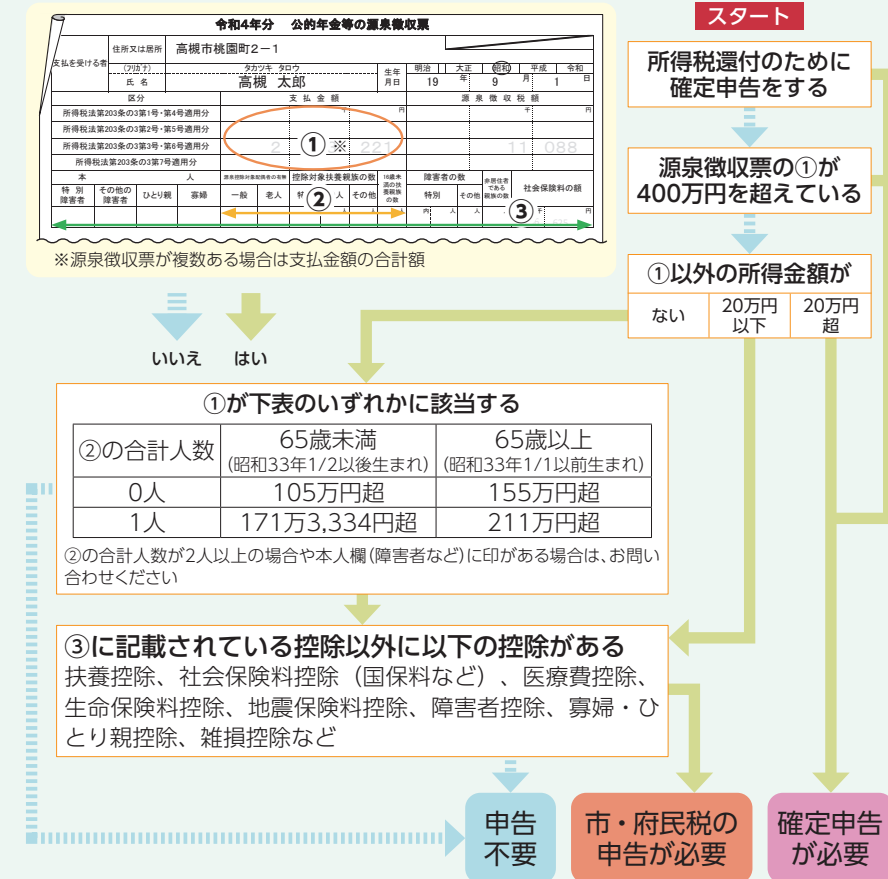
令和4年分　公的年金等の源泉徴収票

支払を受ける者　住所又は居所　高槻市桃園町２－１

（フリガナ）タカツキ タロウ
氏名　高槻 太郎

生年月日　明治　大正　昭和　平成　令和　19年　9月　1日

| 区分 | 支払金額 | 源泉徴収税額 |
|---|---|---|
| 所得税法第203条の3第1号・第4号適用分 | 円 | 円 |
| 所得税法第203条の3第2号・第5号適用分 | | 千 |
| 所得税法第203条の3第3号・第6号適用分 | 2 ① ※ 221 | 11 088 |
| 所得税法第203条の3第7号適用分 | | |

本人：特別障害者　その他の障害者　ひとり親　寡婦
源泉控除対象配偶者の有無：一般　老人
控除対象扶養親族の数：特　②　人　その他
16歳未満の扶養親族の数
障害者の数：特別　その他
非居住者である親族の数
社会保険料の額　③

※源泉徴収票が複数ある場合は支払金額の合計額

スタート

所得税還付のために確定申告をする

源泉徴収票の①が400万円を超えている

いいえ　はい

①以外の所得金額が
ない　20万円以下　20万円超

①が下表のいずれかに該当する

| ②の合計人数 | 65歳未満（昭和33年1/2以後生まれ） | 65歳以上（昭和33年1/1以前生まれ） |
|---|---|---|
| 0人 | 105万円超 | 155万円超 |
| 1人 | 171万3,334円超 | 211万円超 |

②の合計人数が2人以上の場合や本人欄（障害者など）に印がある場合は、お問い合わせください

③に記載されている控除以外に以下の控除がある
扶養控除、社会保険料控除（国保料など）、医療費控除、生命保険料控除、地震保険料控除、障害者控除、寡婦・ひとり親控除、雑損控除など

申告不要

市・府民税の申告が必要

確定申告が必要